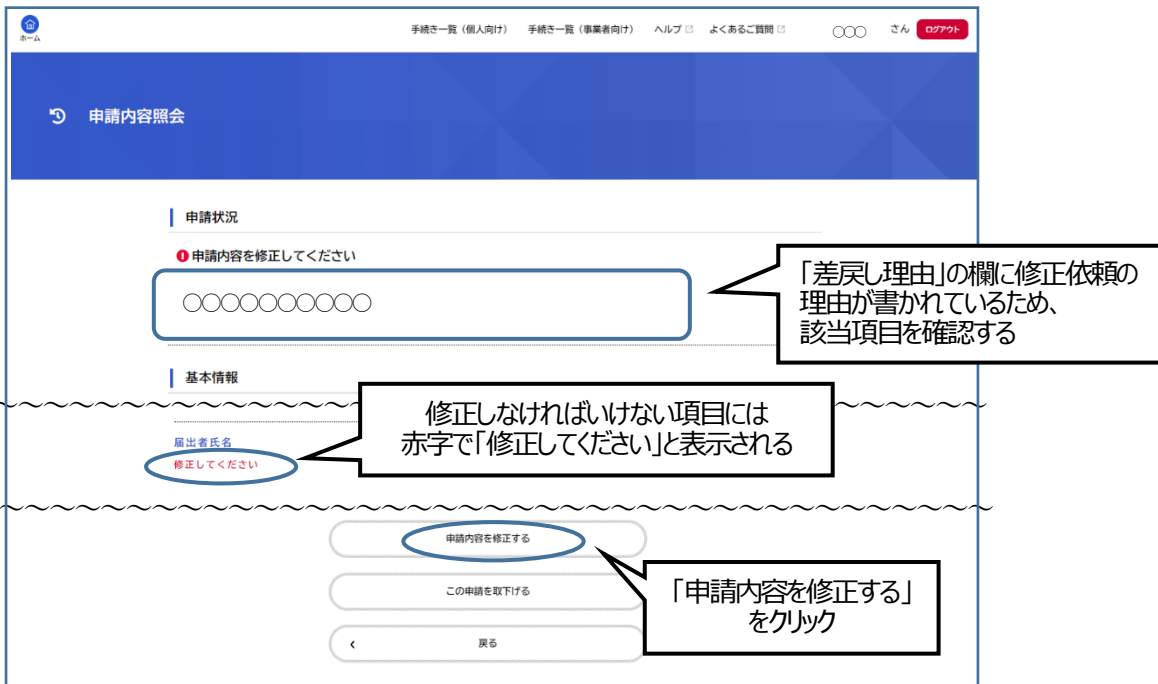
ホーム

手続き一覧（個人向け）　手続き一覧（事業者向け）　ヘルプ　よくあるご質問　〇〇〇　さん　ログアウト

申請内容照会

申請状況

申請内容を修正してください

〇〇〇〇〇〇〇〇〇〇

「差戻し理由」の欄に修正依頼の理由が書かれているため、該当項目を確認する

基本情報

修正しなければいけない項目には赤字で「修正してください」と表示される

届出者氏名
修正してください

申請内容を修正する

この申請を取下げる

‹　戻る

「申請内容を修正する」をクリック